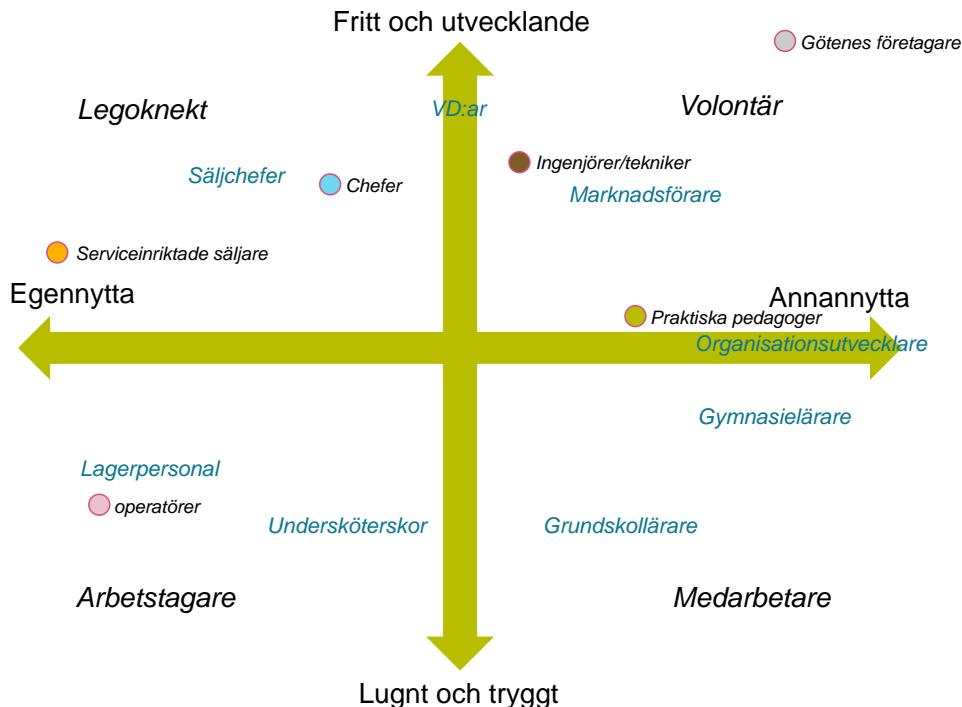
Fritt och utvecklande

Götenes företagare

Legoknekt

VD:ar

Volontär

Säljchefer

Chefer

Ingenjörer/tekniker

Marknadsförare

Serviceinriktade säljare

Egennytta

Annannytta

Praktiska pedagoger

Organisationsutvecklare

Gymnasielärare

Lagerpersonal

operatörer

Undersköterskor

Grundskollärare

Arbetstagare

Medarbetare

Lugnt och tryggt